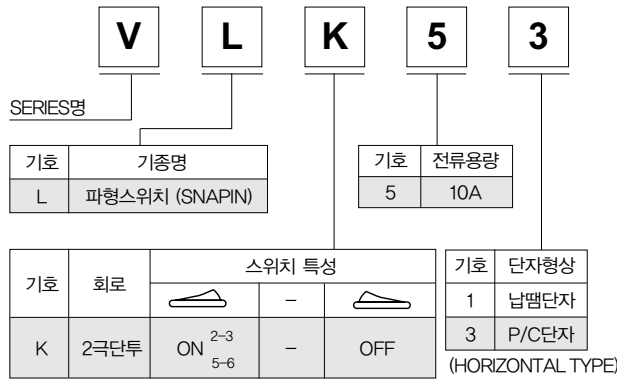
V L K 5 3

SERIES명

| 기호 | 기종명 |
|---|---|
| L | 파형스위치 (SNAPIN) |

| 기호 | 전류용량 |
|---|---|
| 5 | 10A |

| 기호 | 회로 | 스위치 특성 | | |
|---|---|---|---|---|
| | | | – | |
| K | 2극단투 | ON $^{2-3}_{5-6}$ | – | OFF |

| 기호 | 단자형상 |
|---|---|
| 1 | 납땜단자 |
| 3 | P/C단자 |

(HORIZONTAL TYPE)